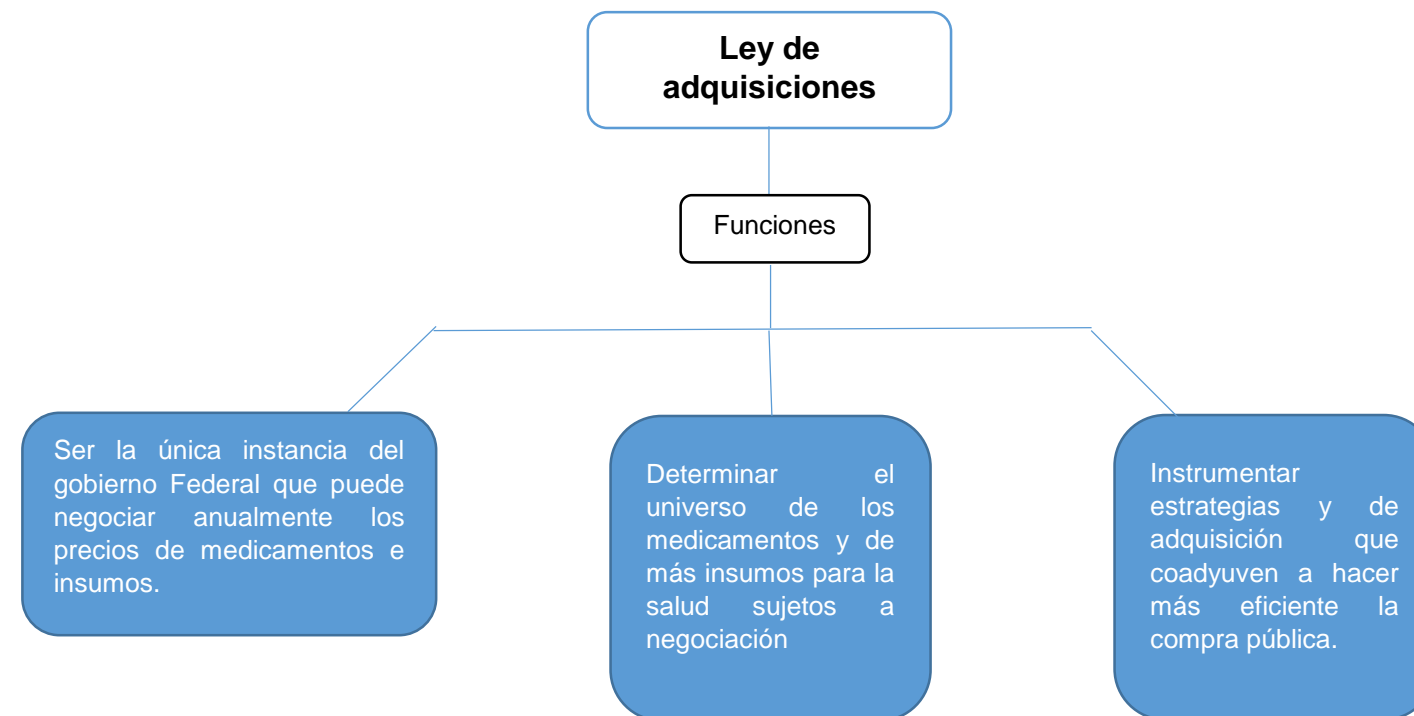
Ley de adquisiciones

Funciones

Ser la única instancia del gobierno Federal que puede negociar anualmente los precios de medicamentos e insumos.

Determinar el universo de los medicamentos y de más insumos para la salud sujetos a negociación

Instrumentar estrategias y de adquisición que coadyuven a hacer más eficiente la compra pública.